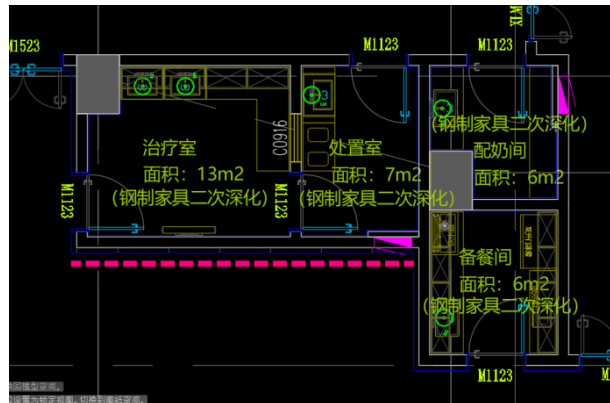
M1523

M1123

M1123

FM乙

C0916

3

治疗室

面积：13m2

（钢制家具二次深化）

处置室

面积：7m2

（钢制家具二次深化）

（钢制家具二次深化）

配奶间

面积：6m2

M1123

M1123

备餐间

面积：6m2

（钢制家具二次深化）

M1123

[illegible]